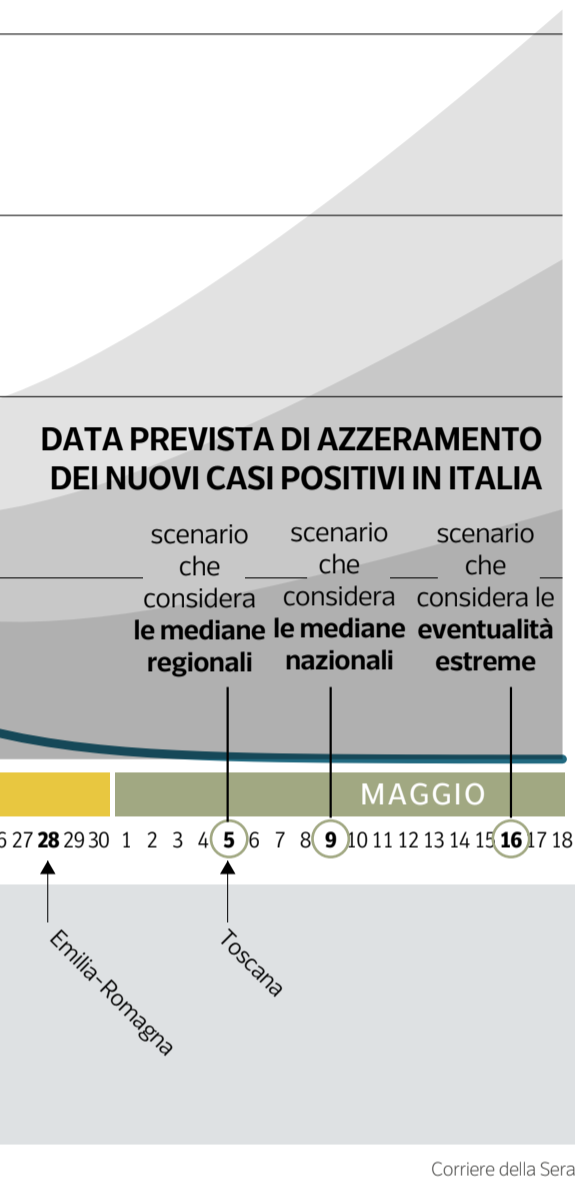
DATA PREVISTA DI AZZERAMENTO DEI NUOVI CASI POSITIVI IN ITALIA

scenario che considera **le mediane regionali**

scenario che considera **le mediane nazionali**

scenario che considera le **eventualità estreme**

MAGGIO

6 27 **28** 29 30 1 2 3 4 **5** 6 7 8 **9** 10 11 12 13 14 15 **16** 17 18

Emilia-Romagna

Toscana

Corriere della Sera